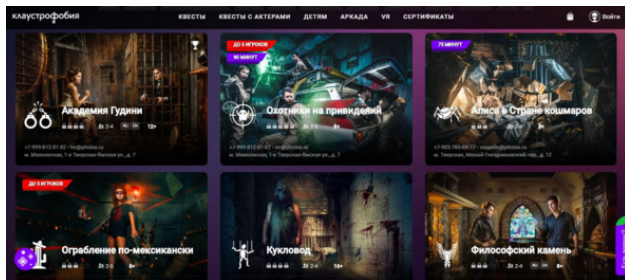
клаустрофобия

КВЕСТЫ КВЕСТЫ С АКТЕРАМИ ДЕТЯМ АРКАДА VR СЕРТИФИКАТЫ

Войти

Академия Гудини

2-4 RU EN 12+

+7-999-812-81-42 • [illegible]

м. Маяковская, 1-я Тверская-Ямская ул., д. 7

ДО 6 ИГРОКОВ

90 МИНУТ

Охотники на привидений

+7-999-812-81-42 • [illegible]

м. Маяковская, 1-я Тверская-Ямская ул., д. 7

75 МИНУТ

Алиса в Стране кошмаров

+7-965-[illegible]

м. Тверская, Малый Гнездниковский пер., д. 12

ДО 6 ИГРОКОВ

Ограбление по-мексикански

Кукловод

2-4 16+

Философский камень

2-4